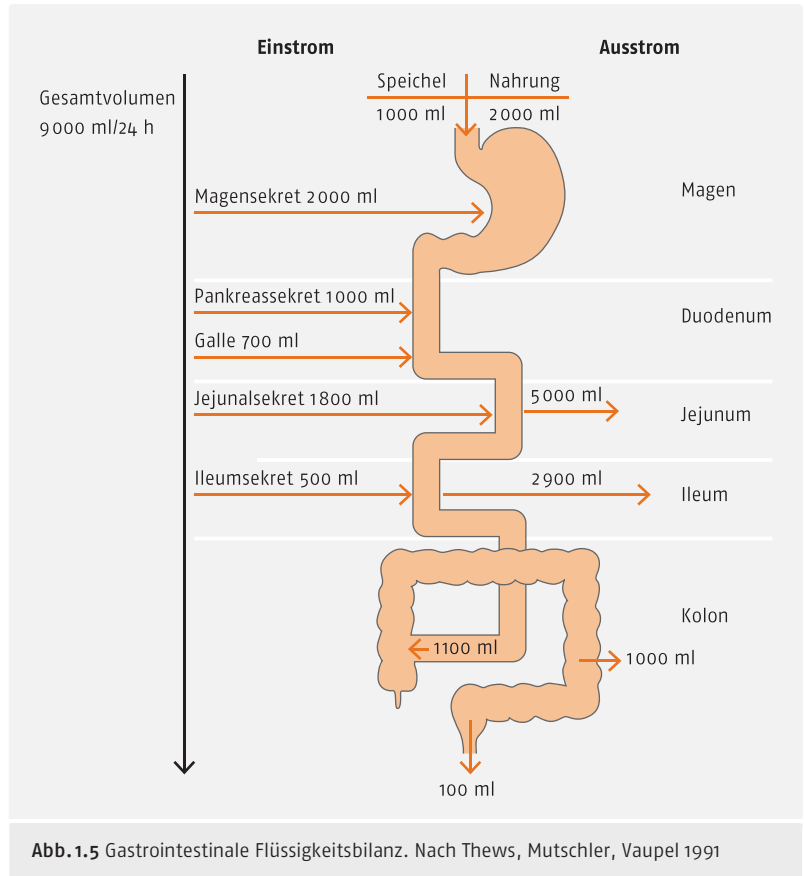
Einstrom

Ausstrom

Gesamtvolumen 9000 ml/24 h

Speichel 1000 ml

Nahrung 2000 ml

Magensekret 2000 ml

Magen

Pankreassekret 1000 ml

Galle 700 ml

Duodenum

Jejunalsekret 1800 ml

5000 ml

Jejunum

Ileumsekret 500 ml

2900 ml

Ileum

Kolon

1100 ml

1000 ml

100 ml

Abb. 1.5 Gastrointestinale Flüssigkeitsbilanz. Nach Thews, Mutschler, Vaupel 1991